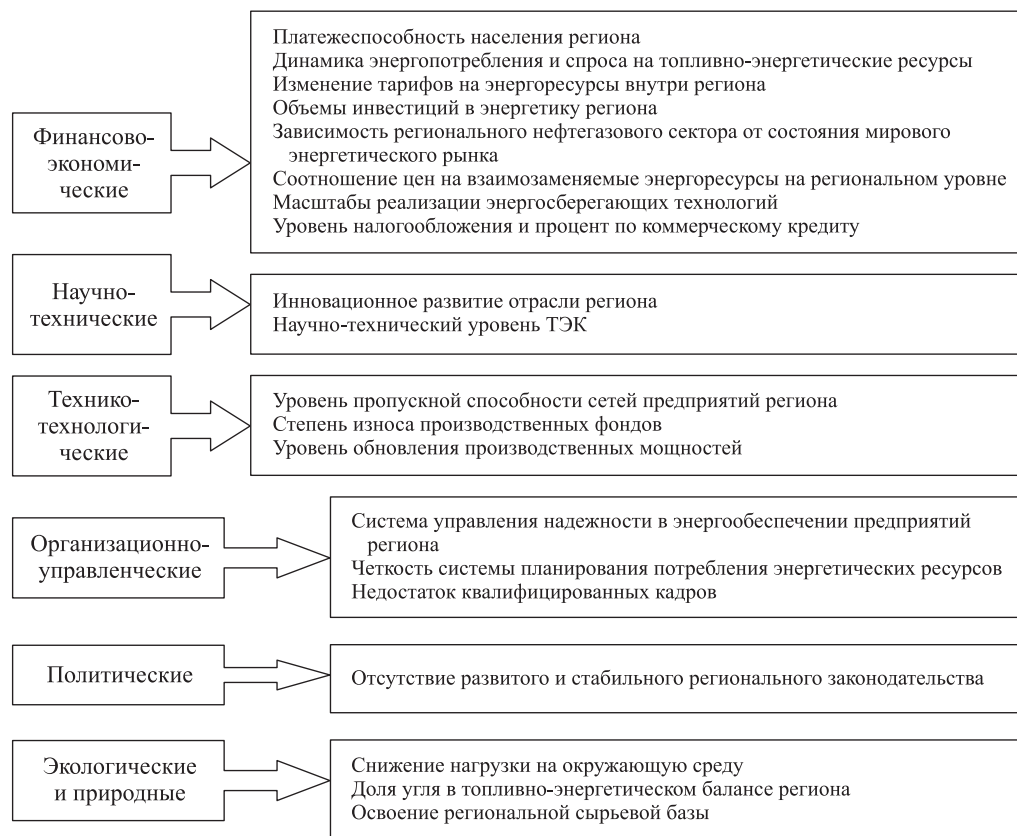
Финансово-экономические

Платежеспособность населения региона
Динамика энергопотребления и спроса на топливно-энергетические ресурсы
Изменение тарифов на энергоресурсы внутри региона
Объемы инвестиций в энергетику региона
Зависимость регионального нефтегазового сектора от состояния мирового энергетического рынка
Соотношение цен на взаимозаменяемые энергоресурсы на региональном уровне
Масштабы реализации энергосберегающих технологий
Уровень налогообложения и процент по коммерческому кредиту

Научно-технические

Инновационное развитие отрасли региона
Научно-технический уровень ТЭК

Технико-технологические

Уровень пропускной способности сетей предприятий региона
Степень износа производственных фондов
Уровень обновления производственных мощностей

Организационно-управленческие

Система управления надежности в энергообеспечении предприятий региона
Четкость системы планирования потребления энергетических ресурсов
Недостаток квалифицированных кадров

Политические

Отсутствие развитого и стабильного регионального законодательства

Экологические и природные

Снижение нагрузки на окружающую среду
Доля угля в топливно-энергетическом балансе региона
Освоение региональной сырьевой базы